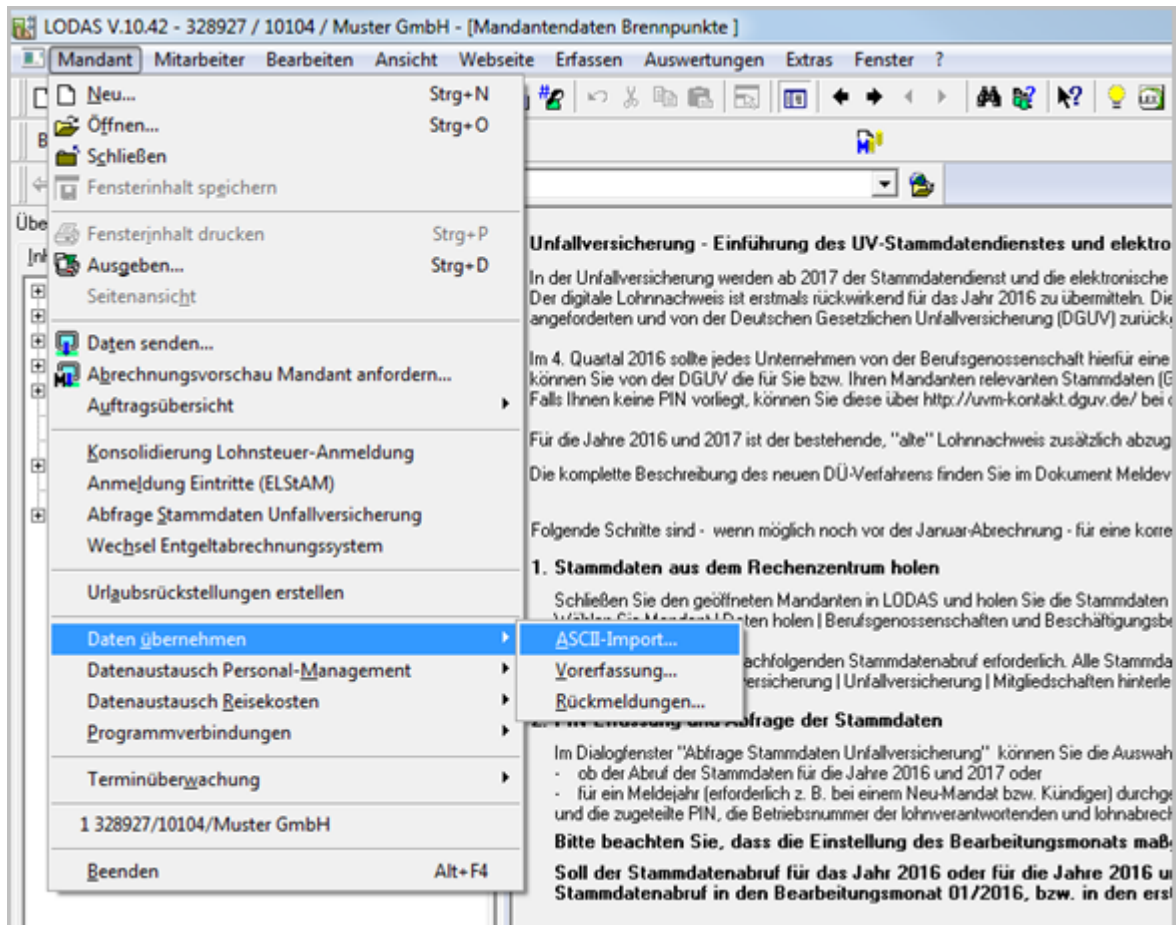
LODAS V.10.42 - 328927 / 10104 / Muster GmbH - [Mandantendaten Brennpunkte ]

Mandant Mitarbeiter Bearbeiten Ansicht Webseite Erfassen Auswertungen Extras Fenster ?

Neu... Strg+N
Öffnen... Strg+O
Schließen
Fensterinhalt speichern
Fensterinhalt drucken Strg+P
Ausgeben... Strg+D
Seitenansicht
Daten senden...
Abrechnungsvorschau Mandant anfordern...
Auftragsübersicht
Konsolidierung Lohnsteuer-Anmeldung
Anmeldung Eintritte (ELStAM)
Abfrage Stammdaten Unfallversicherung
Wechsel Entgeltabrechnungssystem
Urlaubsrückstellungen erstellen
Daten übernehmen
Datenaustausch Personal-Management
Datenaustausch Reisekosten
Programmverbindungen
Terminüberwachung
1 328927/10104/Muster GmbH
Beenden Alt+F4

ASCII-Import...
Vorerfassung...
Rückmeldungen...

Über
Inh

Unfallversicherung - Einführung des UV-Stammdatendienstes und elektro

In der Unfallversicherung werden ab 2017 der Stammdatendienst und die elektronische Der digitale Lohnnachweis ist erstmals rückwirkend für das Jahr 2016 zu übermitteln. Die angeforderten und von der Deutschen Gesetzlichen Unfallversicherung (DGUV) zurück

Im 4. Quartal 2016 sollte jedes Unternehmen von der Berufsgenossenschaft hierfür eine können Sie von der DGUV die für Sie bzw. Ihren Mandanten relevanten Stammdaten (G Falls Ihnen keine PIN vorliegt, können Sie diese über http://uvm-kontakt.dguv.de/ bei

Für die Jahre 2016 und 2017 ist der bestehende, "alte" Lohnnachweis zusätzlich abzug

Die komplette Beschreibung des neuen DÜ-Verfahrens finden Sie im Dokument Meldev

Folgende Schritte sind - wenn möglich noch vor der Januar-Abrechnung - für eine korre

1. Stammdaten aus dem Rechenzentrum holen

Schließen Sie den geöffneten Mandanten in LODAS und holen Sie die Stammdaten Wählen Sie Mandant | Daten holen | Berufsgenossenschaften und Beschäftigungsbe

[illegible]achfolgenden Stammdatenabruf erforderlich. Alle Stammda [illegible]versicherung | Unfallversicherung | Mitgliedschaften hinterle

2. PIN-Erfassung und Abfrage der Stammdaten

Im Dialogfenster "Abfrage Stammdaten Unfallversicherung" können Sie die Auswah
- ob der Abruf der Stammdaten für die Jahre 2016 und 2017 oder
- für ein Meldejahr (erforderlich z. B. bei einem Neu-Mandat bzw. Kündiger) durchge und die zugeteilte PIN, die Betriebsnummer der lohnverantwortenden und lohnabrech

Bitte beachten Sie, dass die Einstellung des Bearbeitungsmonats maß

Soll der Stammdatenabruf für das Jahr 2016 oder für die Jahre 2016 u Stammdatenabruf in den Bearbeitungsmonat 01/2016, bzw. in den ers